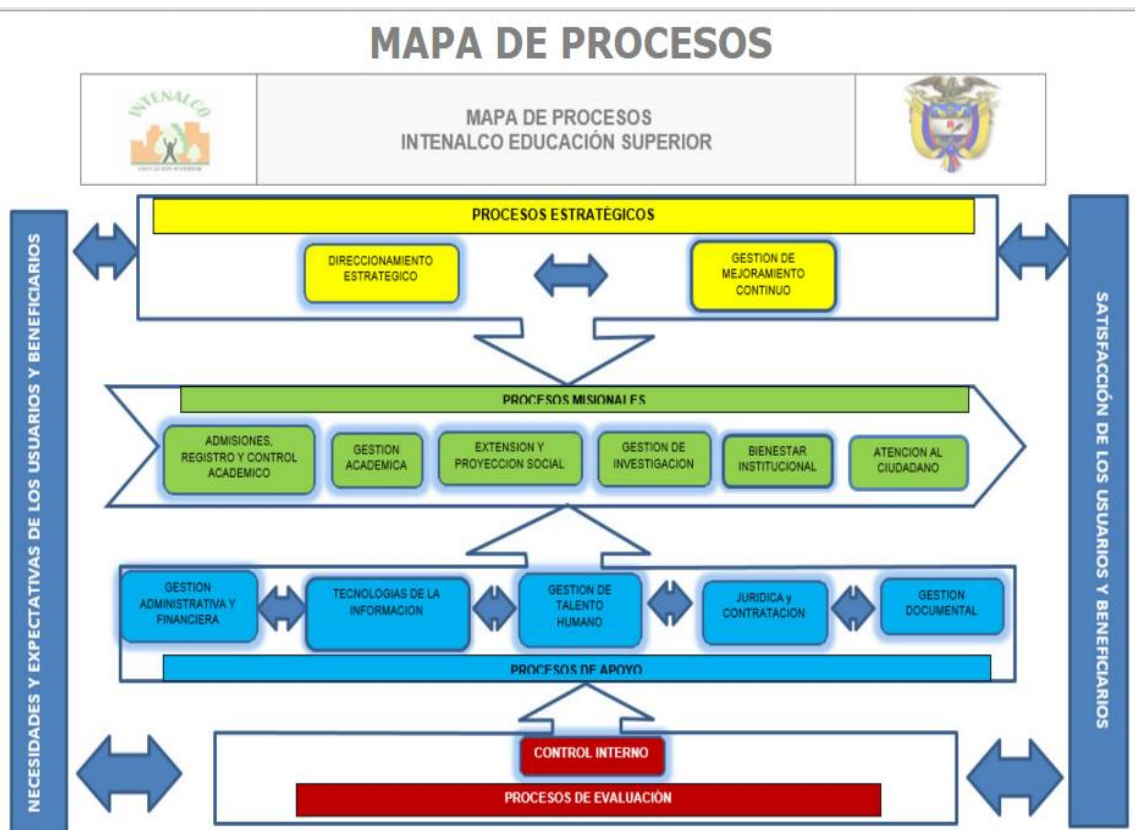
MAPA DE PROCESOS

INTENALCO

EDUCACIÓN SUPERIOR

MAPA DE PROCESOS
INTENALCO EDUCACIÓN SUPERIOR

NECESIDADES Y EXPECTATIVAS DE LOS USUARIOS Y BENEFICIARIOS

PROCESOS ESTRATÉGICOS

DIRECCIONAMIENTO ESTRATEGICO

GESTION DE MEJORAMIENTO CONTINUO

PROCESOS MISIONALES

ADMISIONES, REGISTRO Y CONTROL ACADEMICO

GESTION ACADEMICA

EXTENSION Y PROYECCION SOCIAL

GESTION DE INVESTIGACION

BIENESTAR INSTITUCIONAL

ATENCION AL CIUDADANO

GESTION ADMINISTRATIVA Y FINANCIERA

TECNOLOGIAS DE LA INFORMACION

GESTION DE TALENTO HUMANO

JURIDICA y CONTRATACION

GESTION DOCUMENTAL

PROCESOS DE APOYO

CONTROL INTERNO

PROCESOS DE EVALUACIÓN

SATISFACCIÓN DE LOS USUARIOS Y BENEFICIARIOS